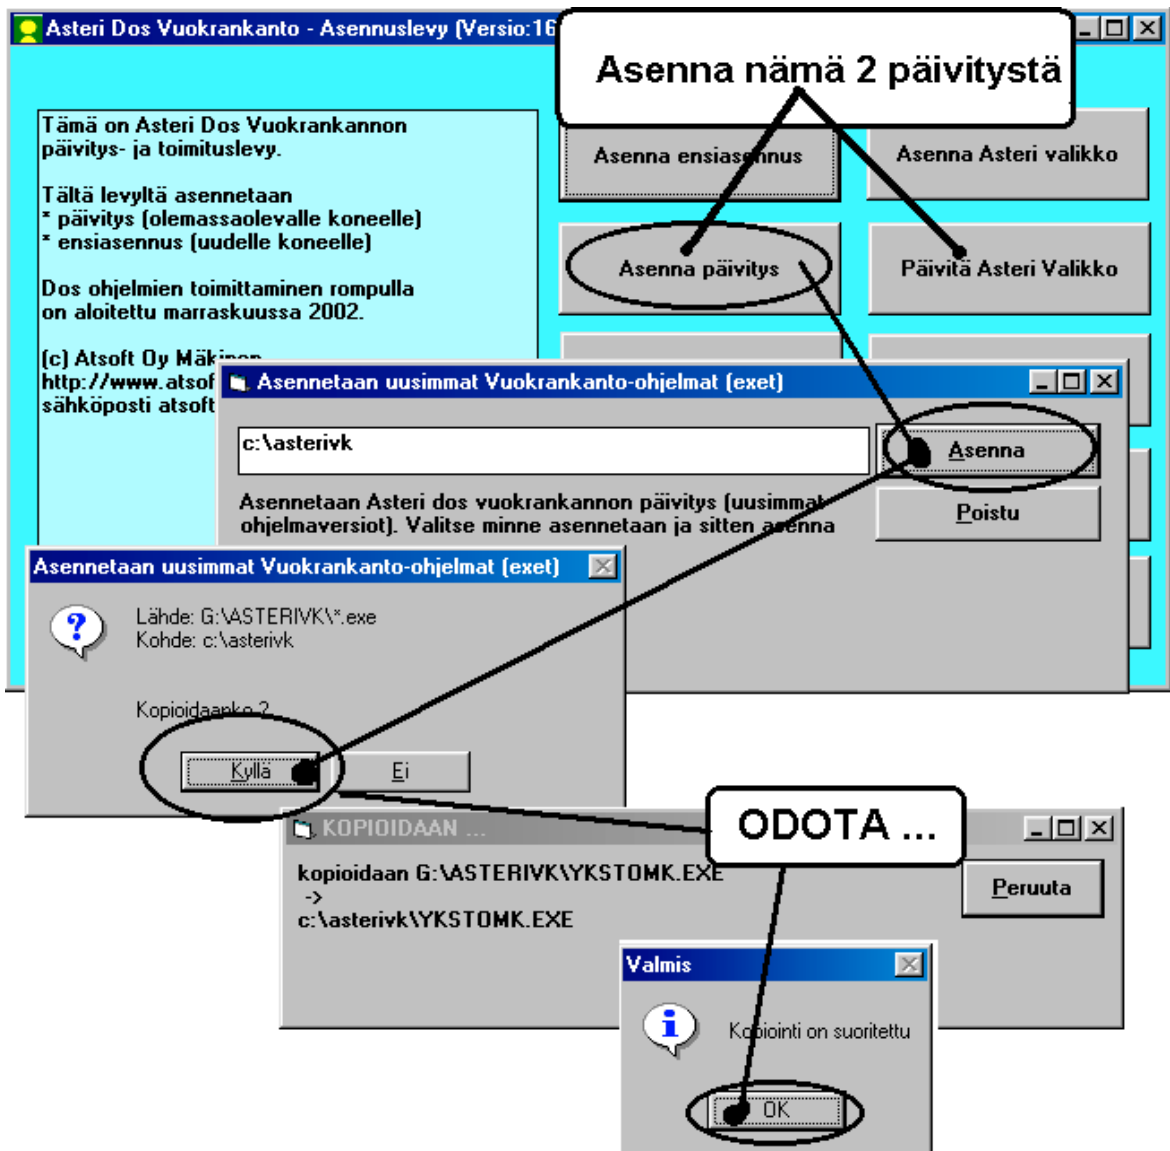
Asteri Dos Vuokrankanto - Asennuslevy (Versio:16

Asenna nämä 2 päivitystä

Tämä on Asteri Dos Vuokrankannon päivitys- ja toimituslevy.

Tältä levyltä asennetaan
* päivitys (olemassaolevalle koneelle)
* ensiasennus (uudelle koneelle)

Dos ohjelmien toimittaminen rompulla on aloitettu marraskuussa 2002.

(c) Atsoft Oy Mäki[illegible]
http://www.atsof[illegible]
sähköposti atsoft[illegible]

Asenna ensias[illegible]nnus

Asenna Asteri valikko

Asenna päivitys

Päivitä Asteri Valikko

Asennetaan uusimmat Vuokrankanto-ohjelmat (exet)

c:\asterivk

Asenna

Poistu

Asennetaan Asteri dos vuokrankannon päivitys (uusimmat ohjelmaversiot). Valitse minne asennetaan ja sitten asenna

Asennetaan uusimmat Vuokrankanto-ohjelmat (exet)

Lähde: G:\ASTERIVK\*.exe
Kohde: c:\asterivk

Kopioidaanko ?

Kyllä

Ei

ODOTA ...

KOPIOIDAAN ...

kopioidaan G:\ASTERIVK\YKSTOMK.EXE
->
c:\asterivk\YKSTOMK.EXE

Peruuta

Valmis

Kopiointi on suoritettu

OK